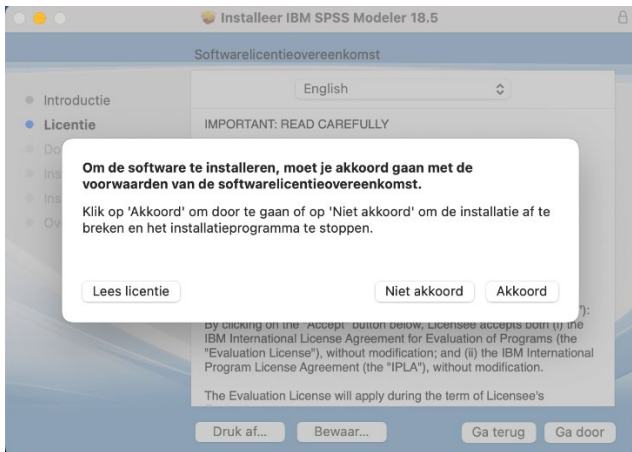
Installeer IBM SPSS Modeler 18.5

Softwarelicentieovereenkomst

Introductie
Licentie
Do
Ins
Ins
Ov

English

IMPORTANT: READ CAREFULLY

Om de software te installeren, moet je akkoord gaan met de voorwaarden van de softwarelicentieovereenkomst.

Klik op 'Akkoord' om door te gaan of op 'Niet akkoord' om de installatie af te breken en het installatieprogramma te stoppen.

Lees licentie

Niet akkoord

Akkoord

"):
By clicking on the "Accept" button below, Licensee accepts both (i) the IBM International License Agreement for Evaluation of Programs (the "Evaluation License"), without modification; and (ii) the IBM International Program License Agreement (the "IPLA"), without modification.

The Evaluation License will apply during the term of Licensee's

Druk af...

Bewaar...

Ga terug

Ga door